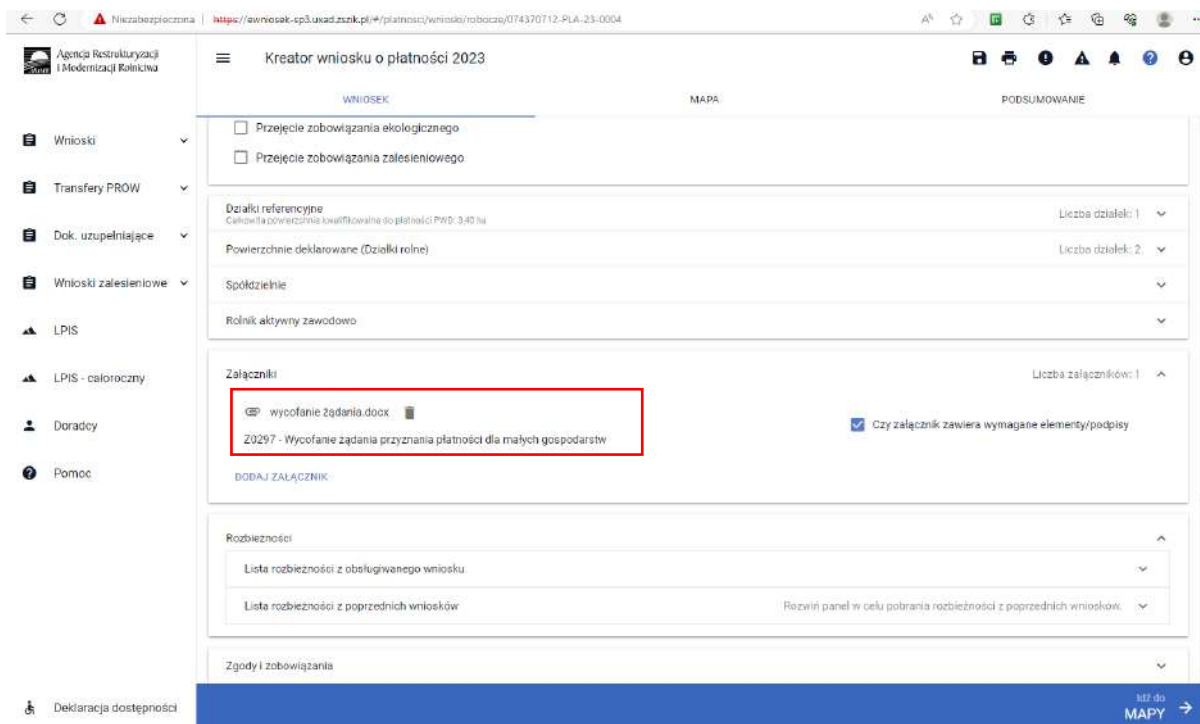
Niezabezpieczona | https://ewniosek-sp3.uxad.zszik.pl/#/platnosci/wniosio/robocze/074370712-PLA-23-0004

Agencja Restrukturyzacji i Modernizacji Rolnictwa

Kreator wniosku o płatności 2023

WNIOSEK
MAPA
PODSUMOWANIE

Wnioski
Transfery PROW
Dok. uzupełniające
Wnioski zalesieniowe
LPIS
LPIS - całoroczny
Doradcy
Pomoc

Przejęcie zobowiązania ekologicznego
Przejęcie zobowiązania zalesieniowego

Działki referencyjne
Całkowita powierzchnia kwalifikowalna do płatności PWD: 3,40 ha
Liczba działek: 1

Powierzchnie deklarowane (Działki rolne)
Liczba działek: 2

Spółdzielnie

Rolnik aktywny zawodowo

Załączniki
Liczba załączników: 1

wycofanie żądania.docx
Z0297 - Wycofanie żądania przyznania płatności dla małych gospodarstw

Czy załącznik zawiera wymagane elementy/podpisy

DODAJ ZAŁĄCZNIK

Rozbieżności
Lista rozbieżności z obsługiwanego wniosku
Lista rozbieżności z poprzednich wniosków
Rozwiń panel w celu pobrania rozbieżności z poprzednich wniosków.

Zgody i zobowiązania

Deklaracja dostępności

Idź do
MAPY